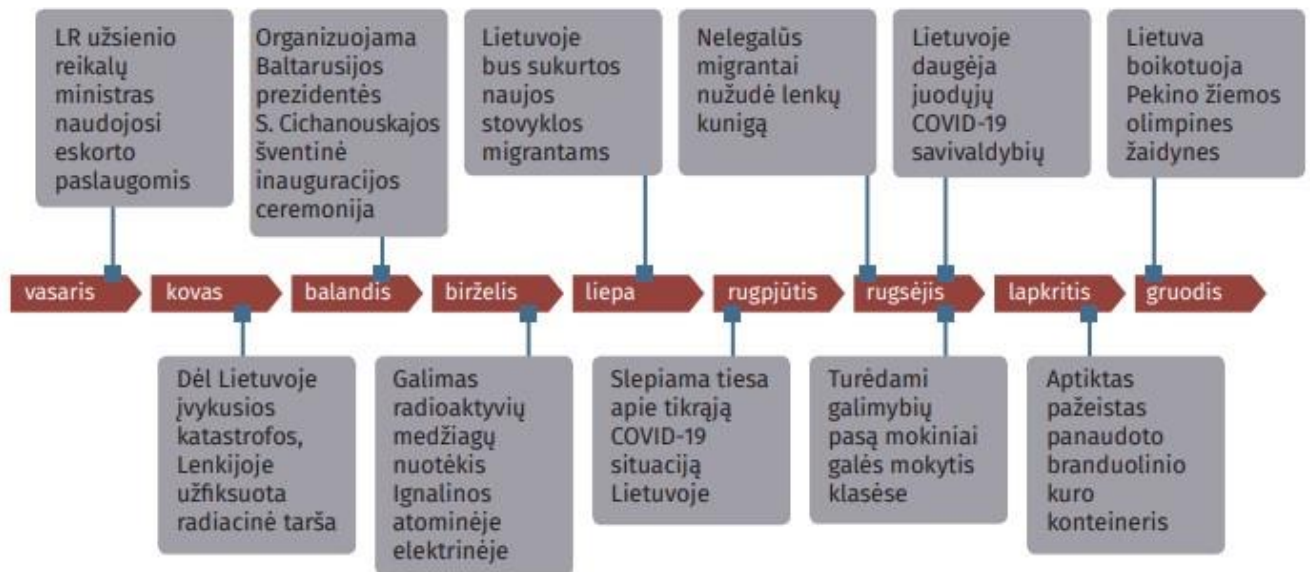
LR užsienio reikalų ministras naudojosi eskorto paslaugomis

Organizuojama Baltarusijos prezidentės S. Cichanouskajos šventinė inauguracijos ceremonija

Lietuvoje bus sukurtos naujos stovyklos migrantams

Nelegalūs migrantai nužudė lenkų kunigą

Lietuvoje daugėja juodųjų COVID-19 savivaldybių

Lietuva boikotuoja Pekino žiemos olimpines žaidynes

vasaris

kovas

balandis

birželis

liepa

rugpjūtis

rugsėjis

lapkritis

gruodis

Dėl Lietuvoje įvykusios katastrofos, Lenkijoje užfiksuota radiacinė tarša

Galimas radioaktyvių medžiagų nuotėkis Ignalinos atominėje elektrinėje

Slepiama tiesa apie tikrąją COVID-19 situaciją Lietuvoje

Turėdami galimybių pasą mokiniai galės mokytis klasėse

Aptiktas pažeistas panaudoto branduolinio kuro konteineris